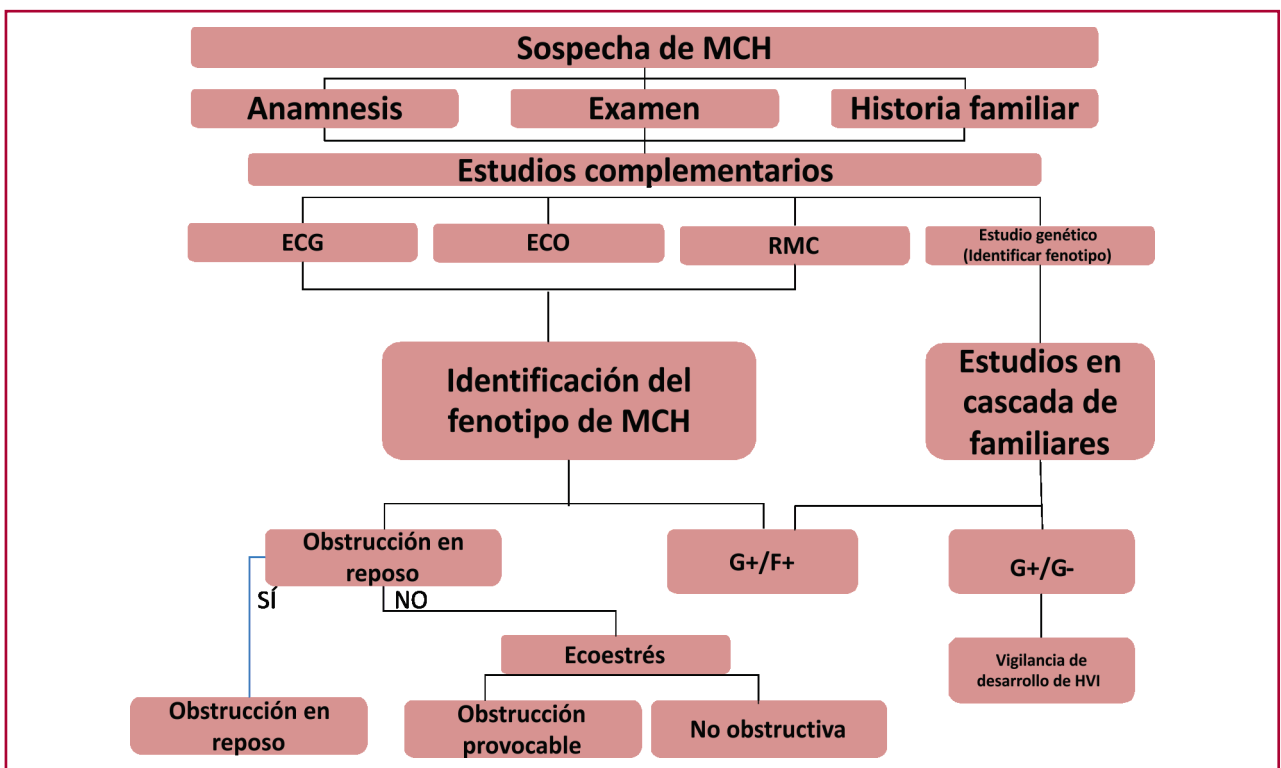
Sospecha de MCH

Anamnesis

Examen

Historia familiar

Estudios complementarios

ECG

ECO

RMC

Estudio genético (Identificar fenotipo)

Identificación del fenotipo de MCH

Estudios en cascada de familiares

Obstrucción en reposo

SÍ

NO

G+/F+

G+/G-

Ecoestrés

Vigilancia de desarrollo de HVI

Obstrucción en reposo

Obstrucción provocable

No obstructiva